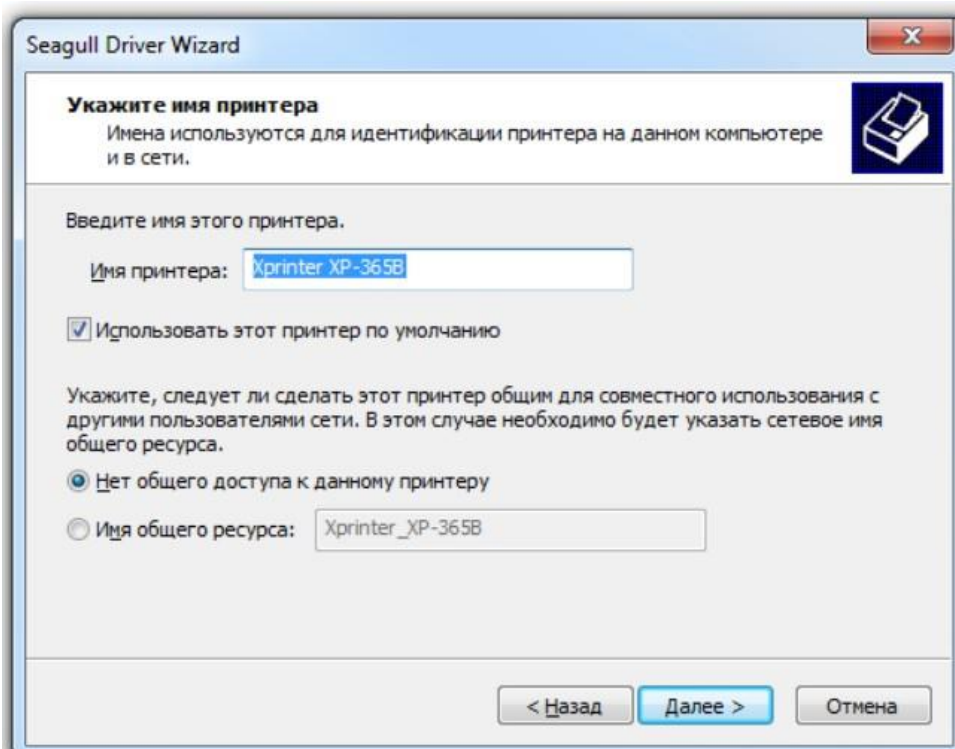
Seagull Driver Wizard

**Укажите имя принтера**
Имена используются для идентификации принтера на данном компьютере и в сети.

Введите имя этого принтера.

Имя принтера: Xprinter XP-365B

Использовать этот принтер по умолчанию

Укажите, следует ли сделать этот принтер общим для совместного использования с другими пользователями сети. В этом случае необходимо будет указать сетевое имя общего ресурса.

Нет общего доступа к данному принтеру

Имя общего ресурса: Xprinter_XP-365B

< Назад | Далее > | Отмена